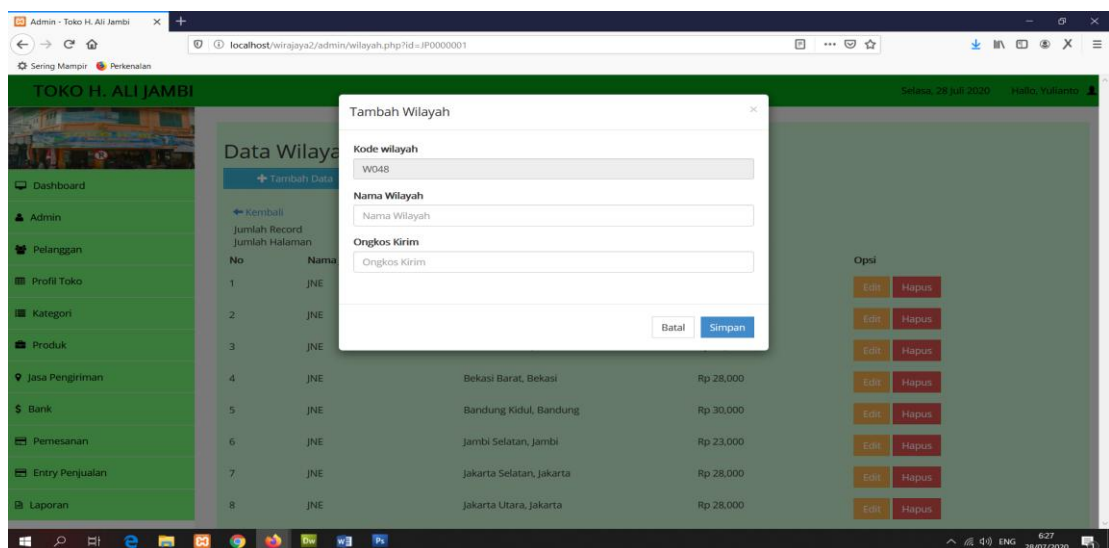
Admin - Toko H. Ali Jambi

localhost/wirajaya2/admin/wilayah.php?id=JP0000001

Sering Mampir Perkenalan

TOKO H. ALI JAMBI

Selasa, 28 Juli 2020 Hallo, Yulianto

Dashboard
Admin
Pelanggan
Profil Toko
Kategori
Produk
Jasa Pengiriman
$ Bank
Pemesanan
Entry Penjualan
Laporan

Data Wilaya

Tambah Data

Kembali
Jumlah Record
Jumlah Halaman

| No | Nama | | | Opsi |
|---|---|---|---|---|
| 1 | JNE | | | Edit Hapus |
| 2 | JNE | | | Edit Hapus |
| 3 | JNE | | | Edit Hapus |
| 4 | JNE | Bekasi Barat, Bekasi | Rp 28,000 | Edit Hapus |
| 5 | JNE | Bandung Kidul, Bandung | Rp 30,000 | Edit Hapus |
| 6 | JNE | Jambi Selatan, Jambi | Rp 23,000 | Edit Hapus |
| 7 | JNE | Jakarta Selatan, Jakarta | Rp 28,000 | Edit Hapus |
| 8 | JNE | Jakarta Utara, Jakarta | Rp 28,000 | Edit Hapus |

Tambah Wilayah

Kode wilayah
W048

Nama Wilayah
Nama Wilayah

Ongkos Kirim
Ongkos Kirim

Batal Simpan

ENG 6:27 28/07/2020